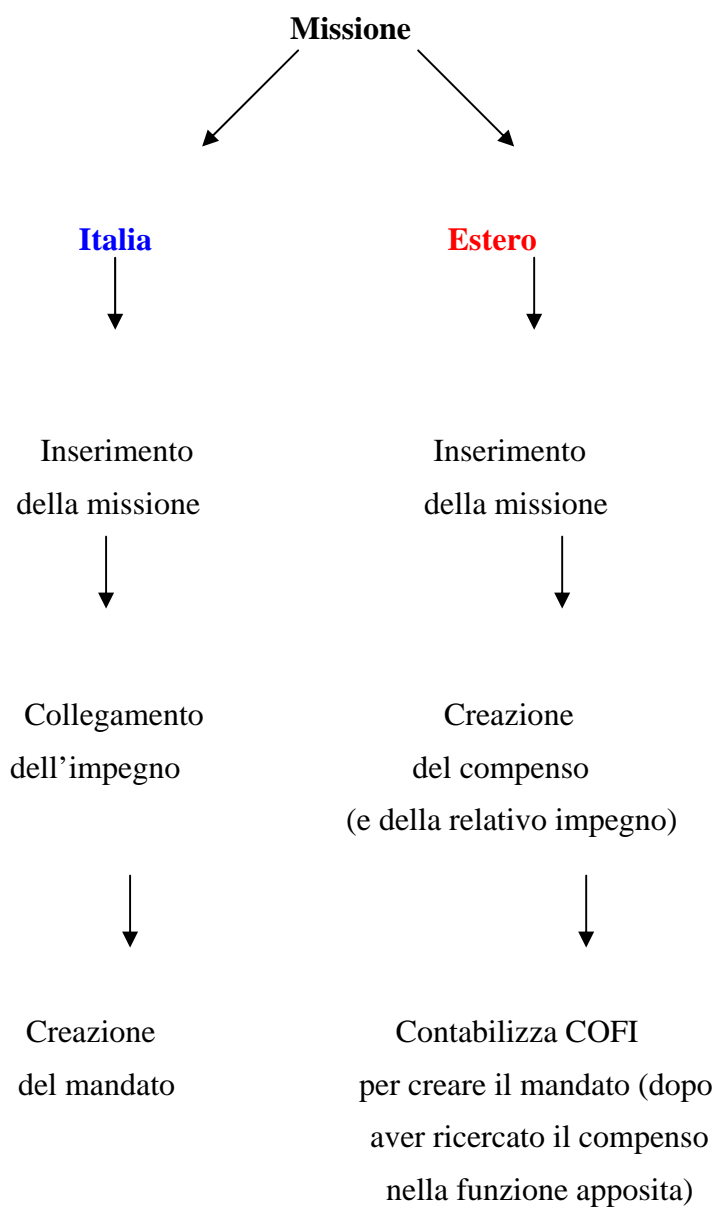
Missione

Italia

Inserimento della missione

Collegamento dell'impegno

Creazione del mandato

Estero

Inserimento della missione

Creazione del compenso (e della relativo impegno)

Contabilizza COFI per creare il mandato (dopo aver ricercato il compenso nella funzione apposita)